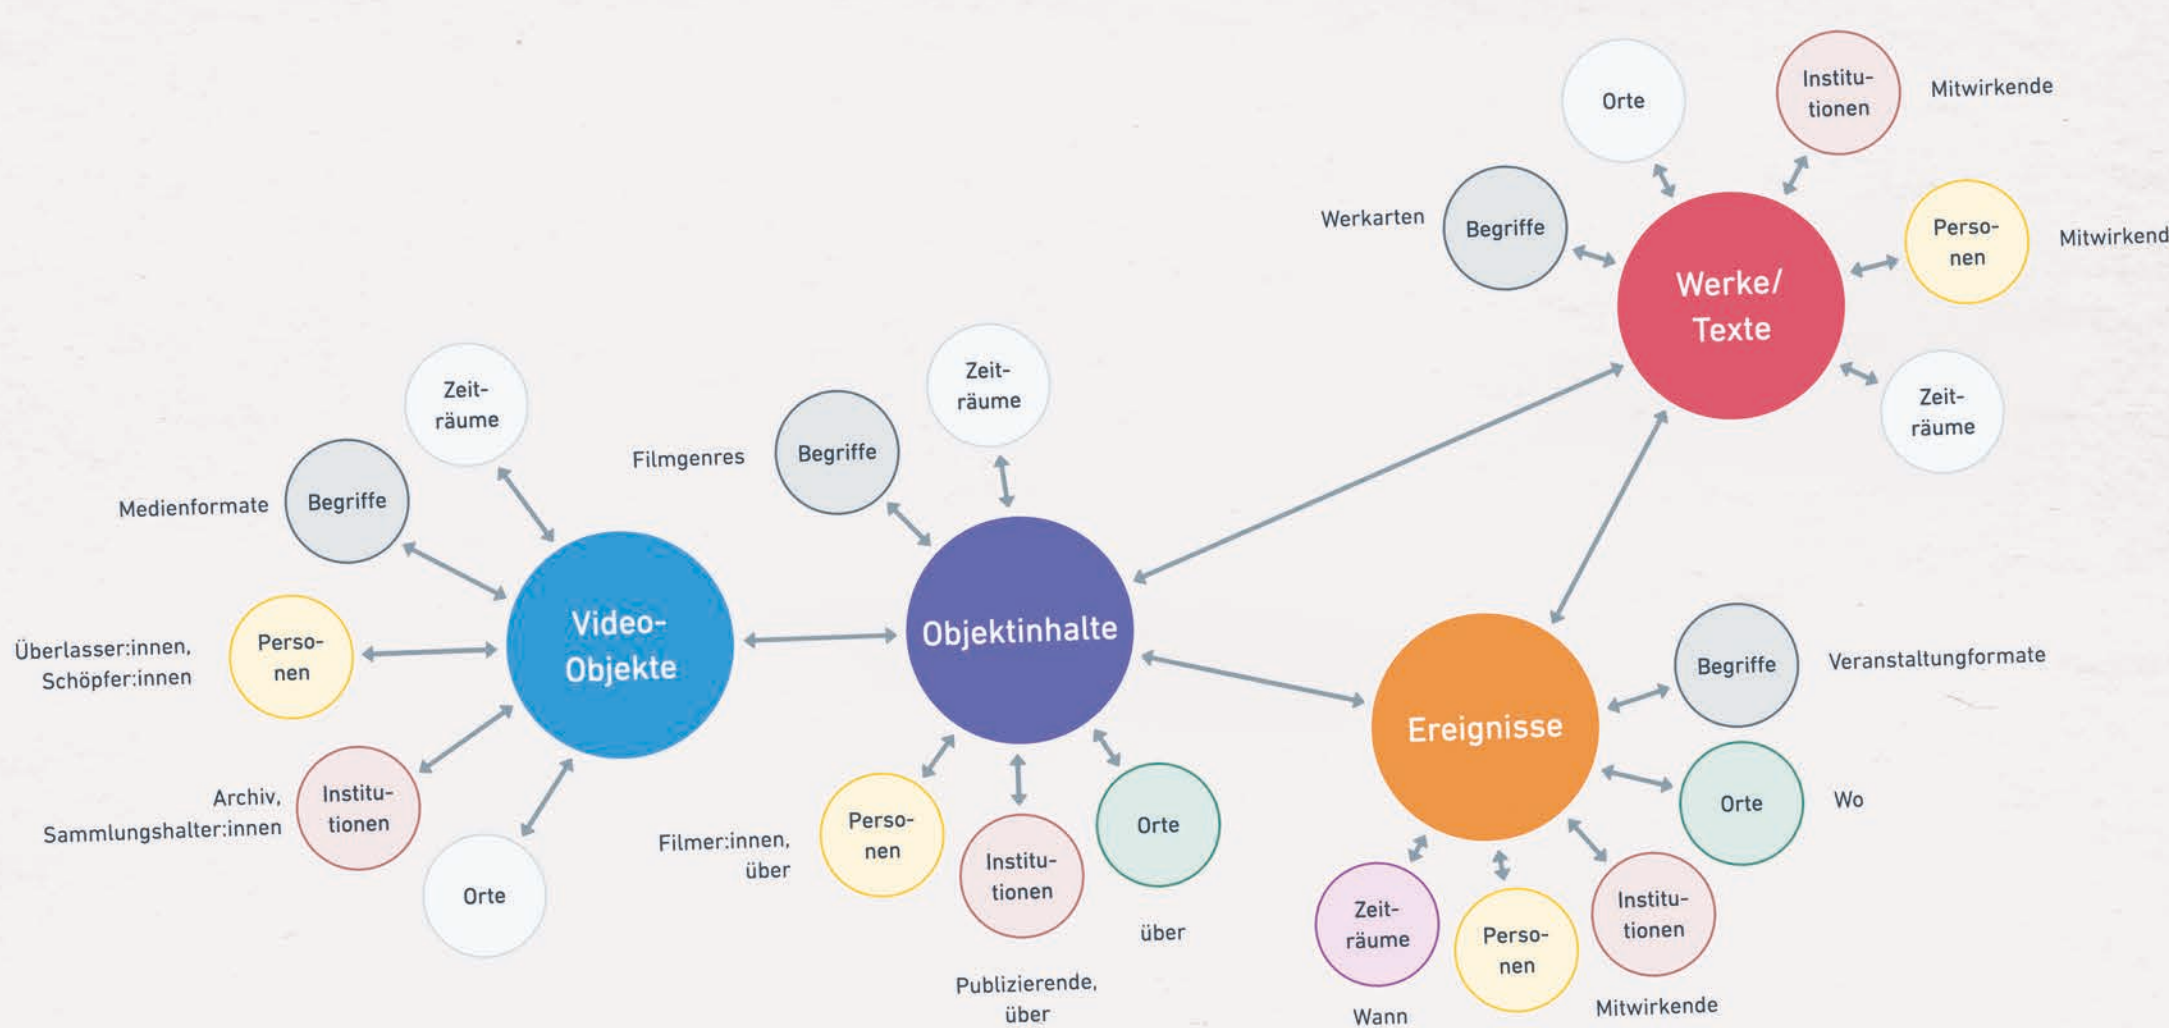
Orte

Institutionen

Mitwirkende

Werkarten

Begriffe

Werke/ Texte

Personen

Mitwirkend

Zeiträume

Zeiträume

Zeiträume

Filmgenres

Begriffe

Medienformate

Begriffe

Video-Objekte

Objektinhalte

Überlasser:innen, Schöpfer:innen

Personen

Begriffe

Veranstaltungformate

Ereignisse

Archiv, Sammlungshalter:innen

Institutionen

Orte

Wo

Orte

Filmer:innen, über

Personen

Institutionen

Orte

über

Publizierende, über

Zeiträume

Wann

Personen

Institutionen

Mitwirkende